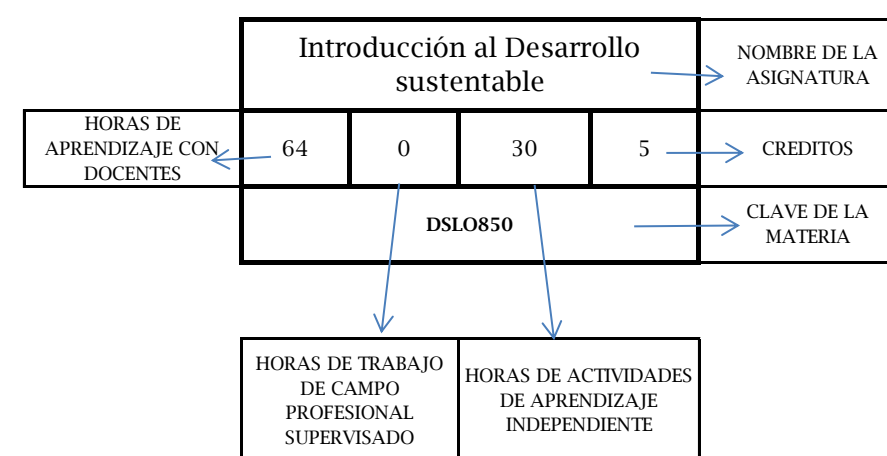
Introducción al Desarrollo sustentable

NOMBRE DE LA ASIGNATURA

HORAS DE APRENDIZAJE CON DOCENTES

| 64 | 0 | 30 | 5 |
|---|---|---|---|

CREDITOS

DSLO850

CLAVE DE LA MATERIA

HORAS DE TRABAJO DE CAMPO PROFESIONAL SUPERVISADO

HORAS DE ACTIVIDADES DE APRENDIZAJE INDEPENDIENTE